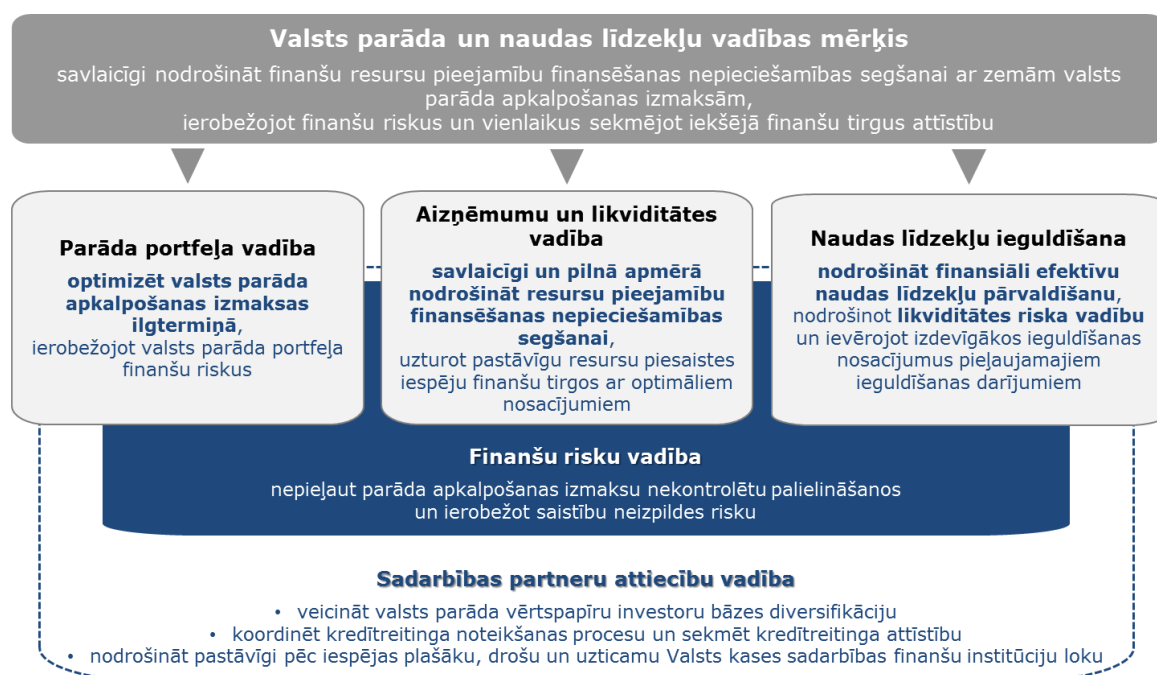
Valsts parāda un naudas līdzekļu vadības mērķis

savlaicīgi nodrošināt finanšu resursu pieejamību finansēšanas nepieciešamības segšanai ar zemām valsts parāda apkalpošanas izmaksām,
ierobežojot finanšu riskus un vienlaikus sekmējot iekšējā finanšu tirgus attīstību

Parāda portfeļa vadība

optimizēt valsts parāda apkalpošanas izmaksas ilgtermiņā,
ierobežojot valsts parāda portfeļa finanšu riskus

Aizņēmumu un likviditātes vadība

savlaicīgi un pilnā apmērā nodrošināt resursu pieejamību finansēšanas nepieciešamības segšanai,
uzturot pastāvīgu resursu piesaistes iespēju finanšu tirgos ar optimāliem nosacījumiem

Naudas līdzekļu ieguldīšana

nodrošināt finansiāli efektīvu naudas līdzekļu pārvaldīšanu,
nodrošinot likviditātes riska vadību un ievērojot izdevīgākos ieguldīšanas nosacījumus pieļaujamajiem ieguldīšanas darījumiem

Finanšu risku vadība

nepieļaut parāda apkalpošanas izmaksu nekontrolētu palielināšanos
un ierobežot saistību neizpildes risku

Sadarbības partneru attiecību vadība

• veicināt valsts parāda vērtspapīru investoru bāzes diversifikāciju
• koordinēt kredītreitinga noteikšanas procesu un sekmēt kredītreitinga attīstību
• nodrošināt pastāvīgi pēc iespējas plašāku, drošu un uzticamu Valsts kases sadarbības finanšu institūciju loku